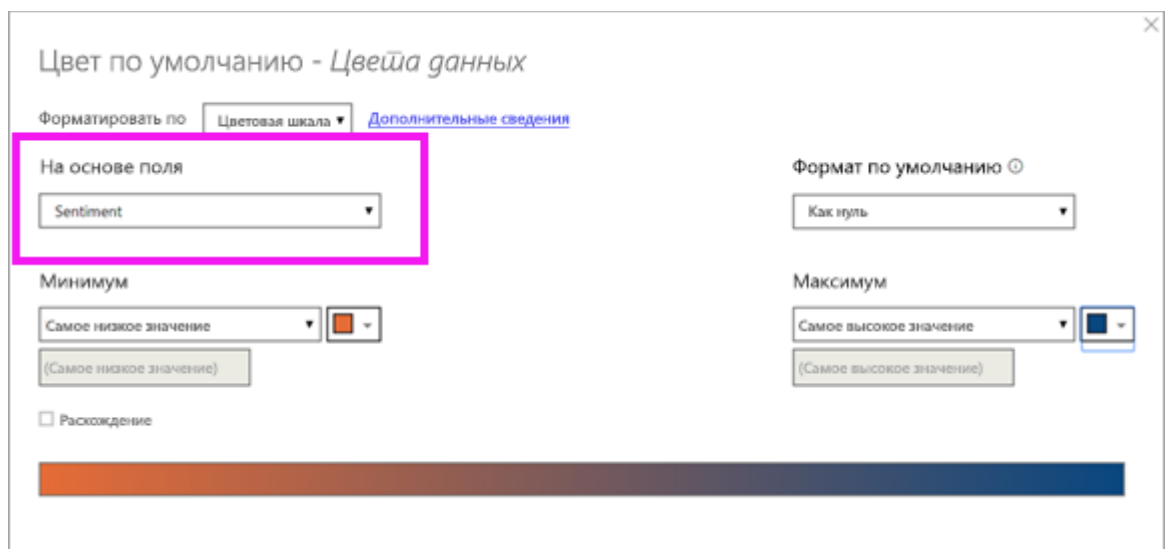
Цвет по умолчанию - *Цвета данных*

Форматировать по Цветовая шкала ▾ Дополнительные сведения

На основе поля

Sentiment ▾

Формат по умолчанию ⓘ

Как нуль ▾

Минимум

Самое низкое значение ▾

(Самое низкое значение)

Максимум

Самое высокое значение ▾

(Самое высокое значение)

☐ Расхождение